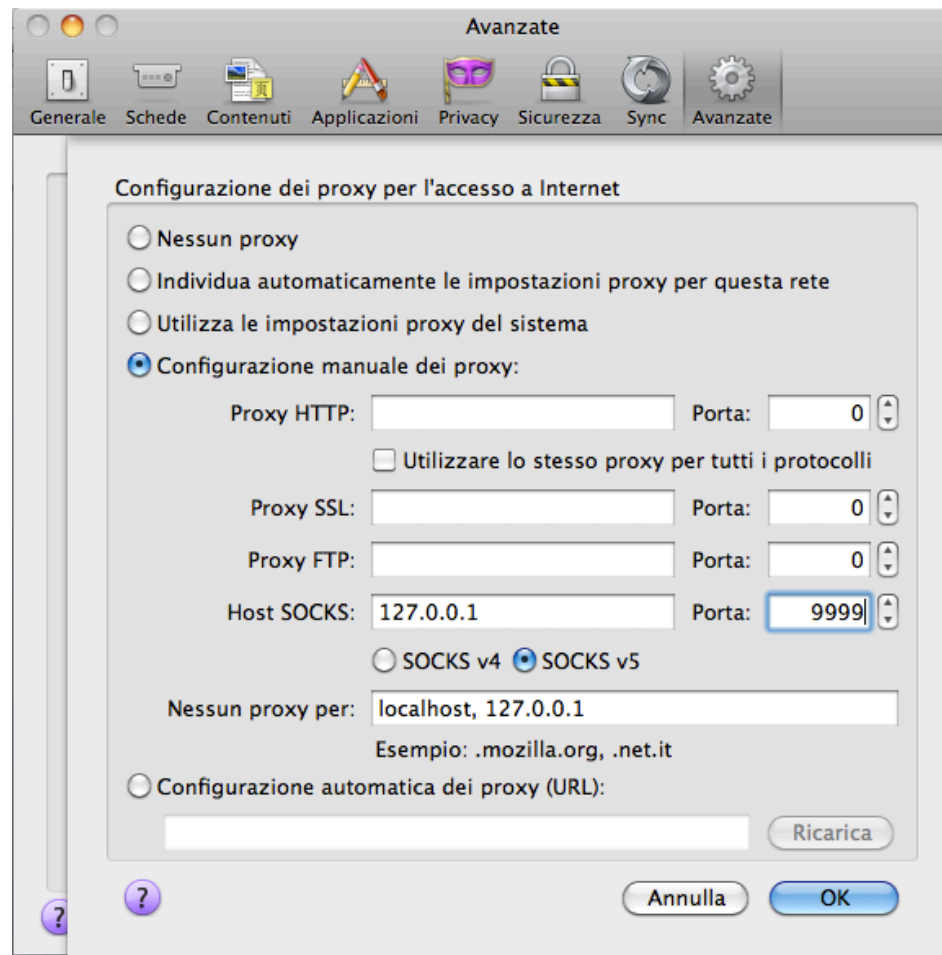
Avanzate

Generale Schede Contenuti Applicazioni Privacy Sicurezza Sync Avanzate

Configurazione dei proxy per l'accesso a Internet

Nessun proxy

Individua automaticamente le impostazioni proxy per questa rete

Utilizza le impostazioni proxy del sistema

Configurazione manuale dei proxy:

Proxy HTTP: Porta: 0

Utilizzare lo stesso proxy per tutti i protocolli

Proxy SSL: Porta: 0

Proxy FTP: Porta: 0

Host SOCKS: 127.0.0.1 Porta: 9999

SOCKS v4 SOCKS v5

Nessun proxy per: localhost, 127.0.0.1

Esempio: .mozilla.org, .net.it

Configurazione automatica dei proxy (URL):

Ricarica

?

Annulla OK

?